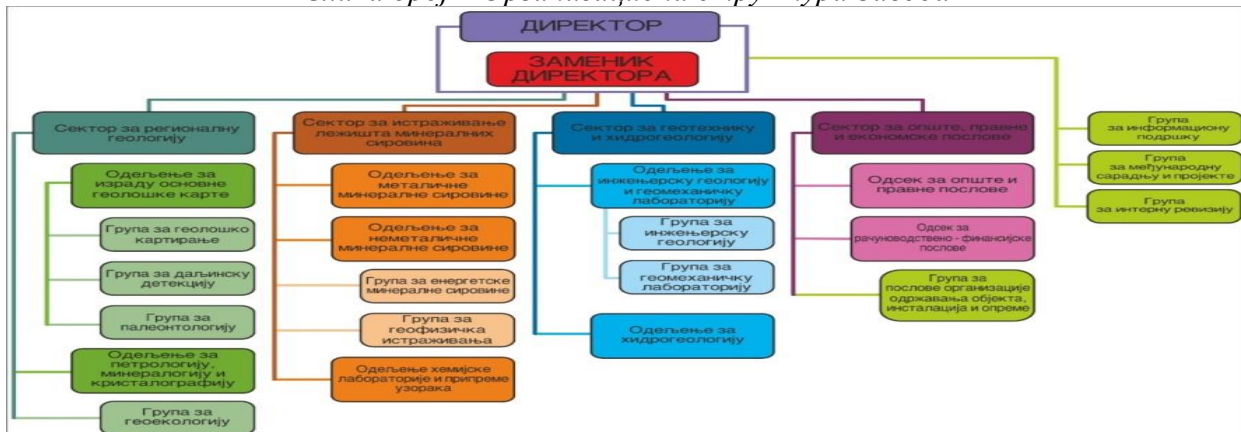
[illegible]

ДИРЕКТОР

ЗАМЕНИК ДИРЕКТОРА

Сектор за регионалну геологију

Одељење за израду основне геолошке карте

Група за геолошко картирање

Група за даљинску детекцију

Група за палеонтологију

Одељење за петрологију, минералогију и кристалографију

Група за геоекологију

Сектор за истраживање лежишта минералних сировина

Одељење за металичне минералне сировине

Одељење за неметаличне минералне сировине

Група за енергетске минералне сировине

Група за геофизичка истраживања

Одељење хемијске лабораторије и припреме узорака

Сектор за геотехнику и хидрогеологију

Одељење за инжењерску геологију и геомеханичку лабораторију

Група за инжењерску геологију

Група за геомеханичку лабораторију

Одељење за хидрогеологију

Сектор за опште, правне и економске послове

Одсек за опште и правне послове

Одсек за рачуноводствено - финансијске послове

Група за послове организације одржавања објекта, инсталација и опреме

Група за информациону подршку

Група за међународну сарадњу и пројекте

Група за интерну ревизију